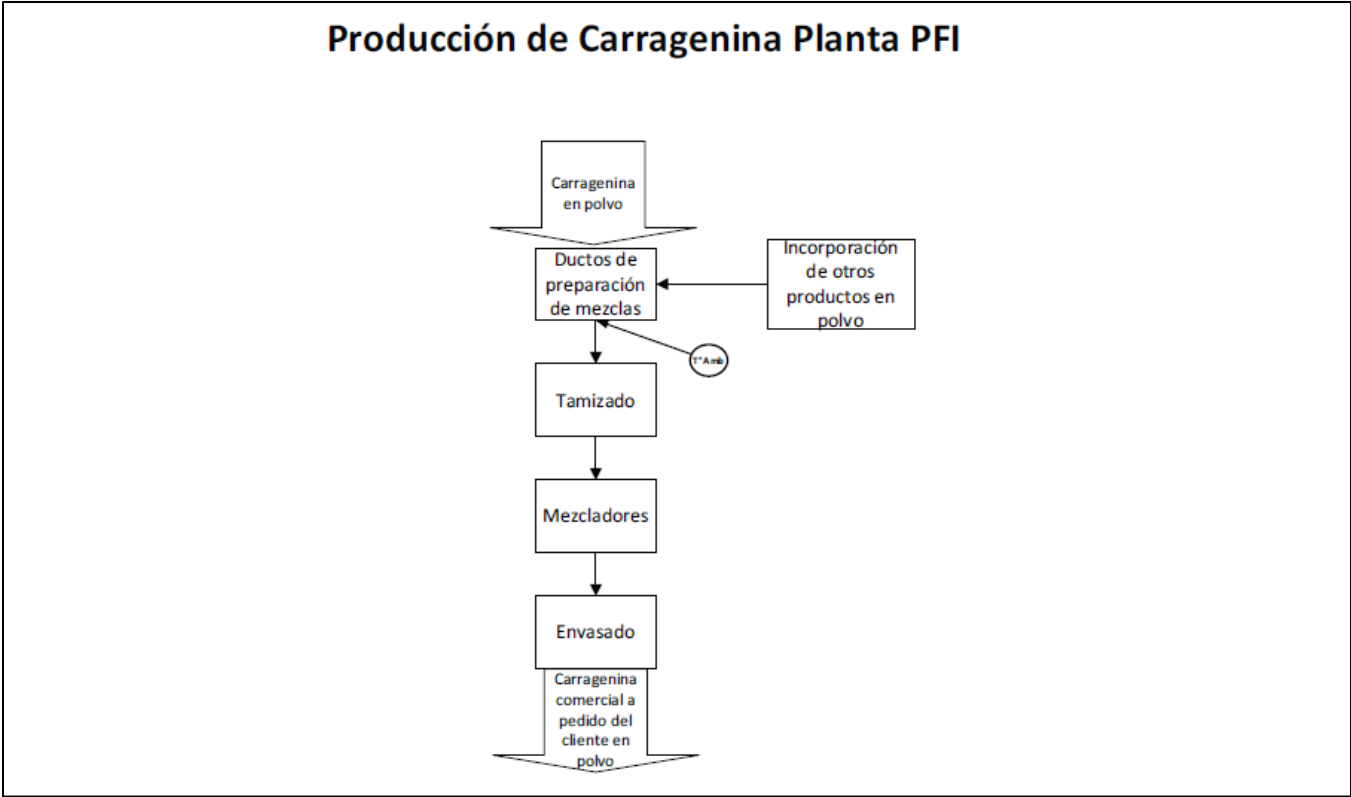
Producción de Carragenina Planta PFI

Carragenina en polvo

Ductos de preparación de mezclas

Incorporación de otros productos en polvo

T° Amb

Tamizado

Mezcladores

Envasado

Carragenina comercial a pedido del cliente en polvo